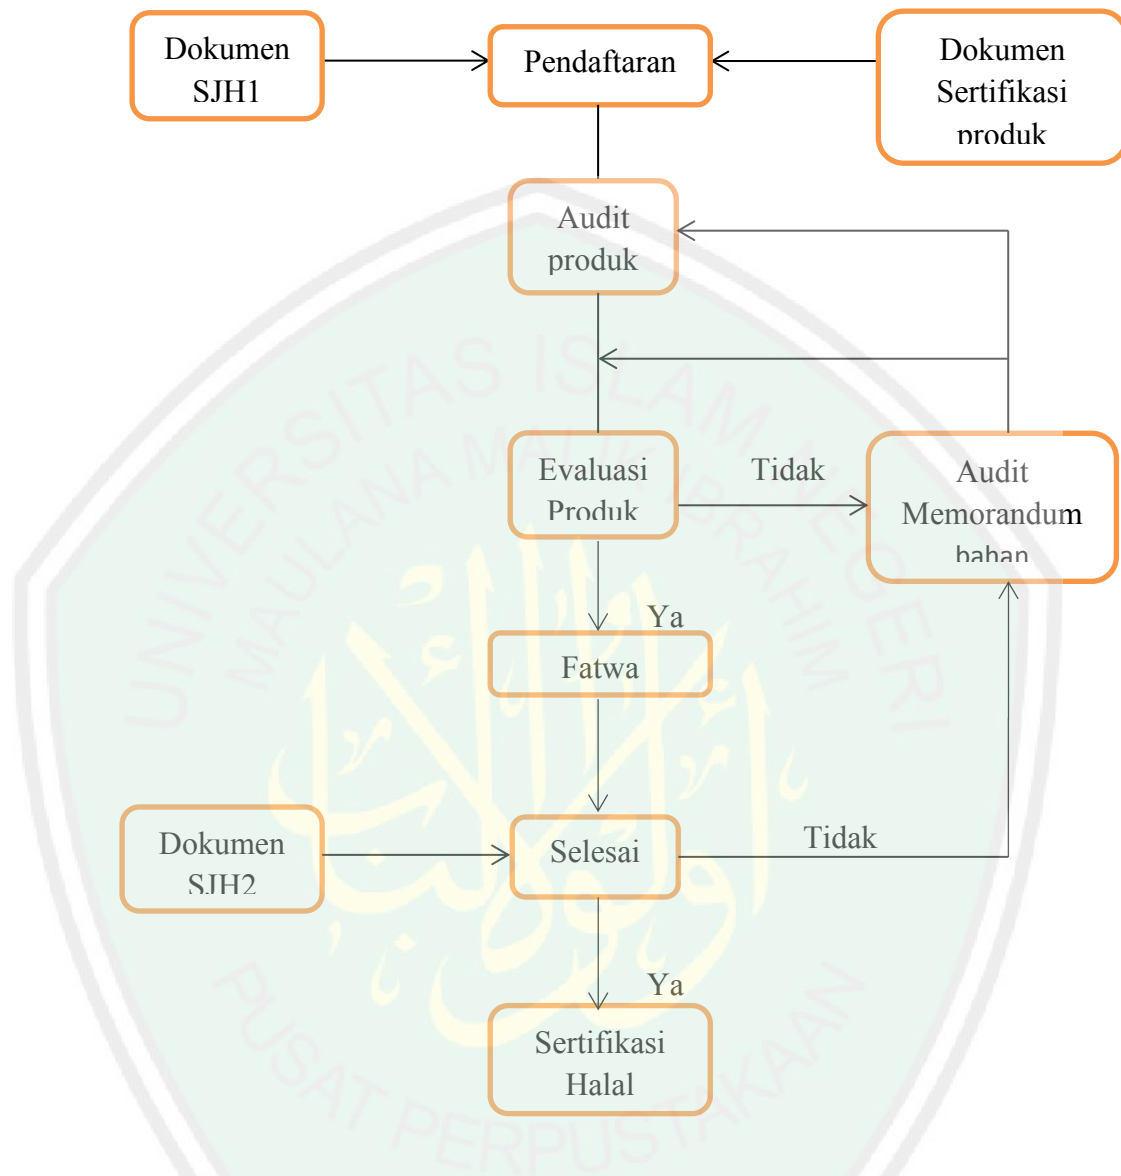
Dokumen SJH1

Pendaftaran

Dokumen Sertifikasi produk

Audit produk

Evaluasi Produk

Tidak

Audit Memorandum bahan

Ya

Fatwa

Dokumen SJH2

Selesai

Tidak

Ya

Sertifikasi Halal

UNIVERSITAS ISLAM NEGERI MAULANA MALIK IBRAHIM

PUSAT PERPUSTAKAAN